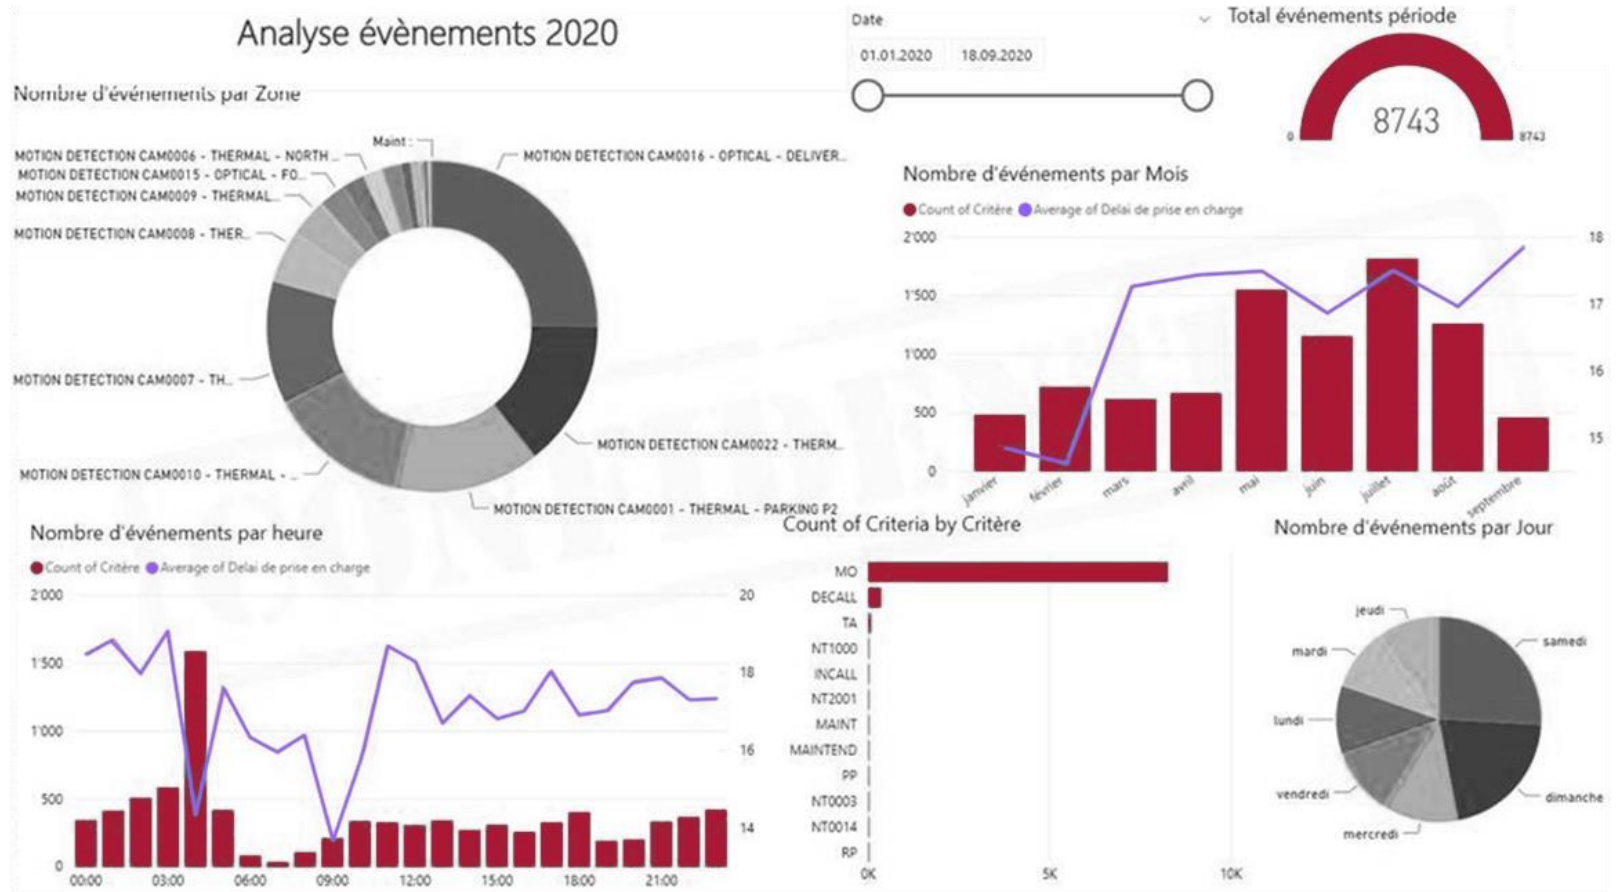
Analyse évènements 2020

Date

01.01.2020 18.09.2020

Total événements période

0 8743 8743

Nombre d'événements par Zone

MOTION DETECTION CAM0006 - THERMAL - NORTH ...
MOTION DETECTION CAM0015 - OPTICAL - FO...
MOTION DETECTION CAM0009 - THERMAL...
MOTION DETECTION CAM0008 - THER...
Maint
MOTION DETECTION CAM0016 - OPTICAL - DELIVER...
MOTION DETECTION CAM0007 - TH...
MOTION DETECTION CAM0022 - THERM...
MOTION DETECTION CAM0010 - THERMAL - ...
MOTION DETECTION CAM0001 - THERMAL - PARKING P2

Nombre d'événements par Mois

Count of Critère Average of Delai de prise en charge

2'000
1'500
1'000
500
0

18
17
16
15

janvier février mars avril mai juin juillet août septembre

Nombre d'événements par heure

Count of Critère Average of Delai de prise en charge

2'000
1'500
1'000
500
0

20
18
16
14

00:00 03:00 06:00 09:00 12:00 15:00 18:00 21:00

Count of Criteria by Critère

MO
DECALL
TA
NT1000
INCALL
NT2001
MAINT
MAINTEND
PP
NT0003
NT0014
RP

0K 5K 10K

Nombre d'événements par Jour

jeudi
mardi
lundi
vendredi
mercredi
samedi
dimanche